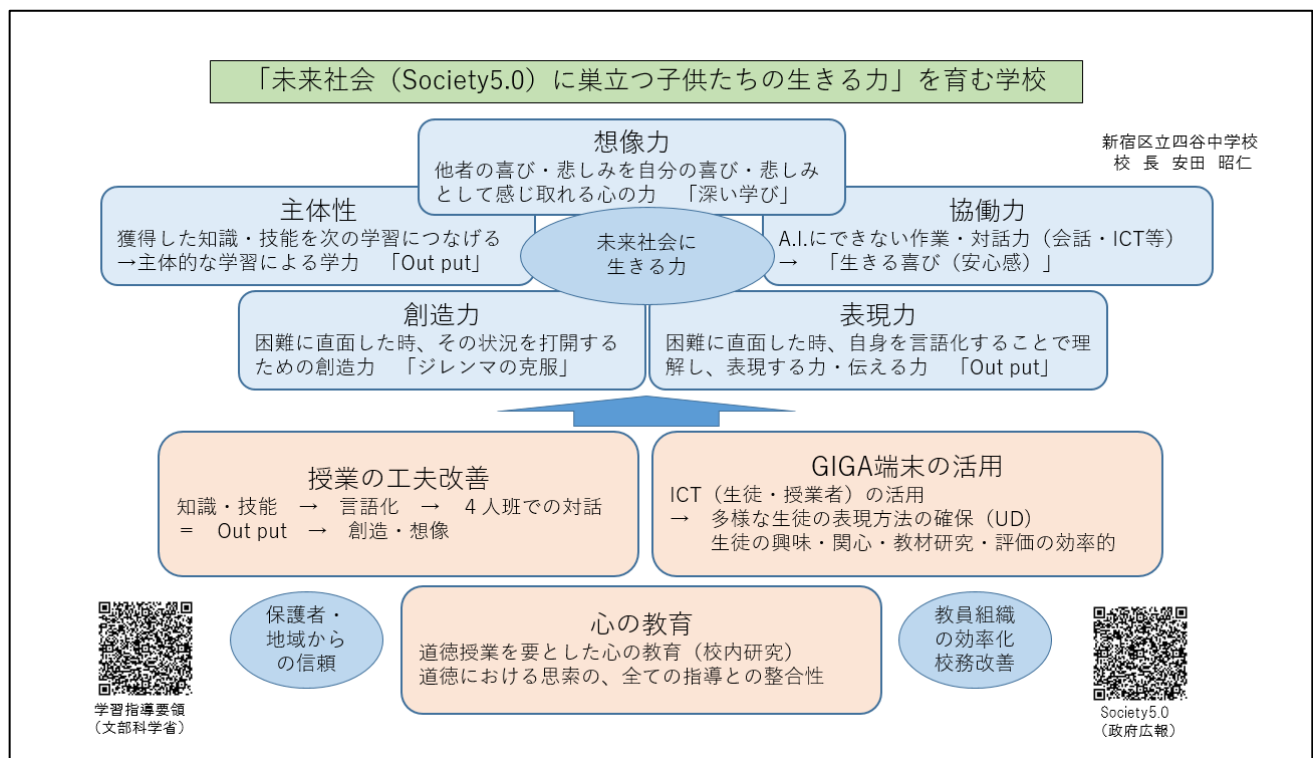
「未来社会（Society5.0）に巣立つ子供たちの生きる力」を育む学校

新宿区立四谷中学校
校 長 安田 昭仁

想像力
他者の喜び・悲しみを自分の喜び・悲しみとして感じ取れる心の力 「深い学び」

主体性
獲得した知識・技能を次の学習につなげる
→主体的な学習による学力 「Out put」

未来社会に生きる力

協働力
A.I.にできない作業・対話力（会話・ICT等）
→ 「生きる喜び（安心感）」

創造力
困難に直面した時、その状況を打開するための創造力 「ジレンマの克服」

表現力
困難に直面した時、自身を言語化することで理解し、表現する力・伝える力 「Out put」

授業の工夫改善
知識・技能 → 言語化 → 4人班での対話
= Out put → 創造・想像

GIGA端末の活用
ICT（生徒・授業者）の活用
→ 多様な生徒の表現方法の確保（UD）
生徒の興味・関心・教材研究・評価の効率的

保護者・地域からの信頼

心の教育
道徳授業を要とした心の教育（校内研究）
道徳における思索の、全ての指導との整合性

教員組織の効率化
校務改善

学習指導要領
（文部科学省）

Society5.0
（政府広報）